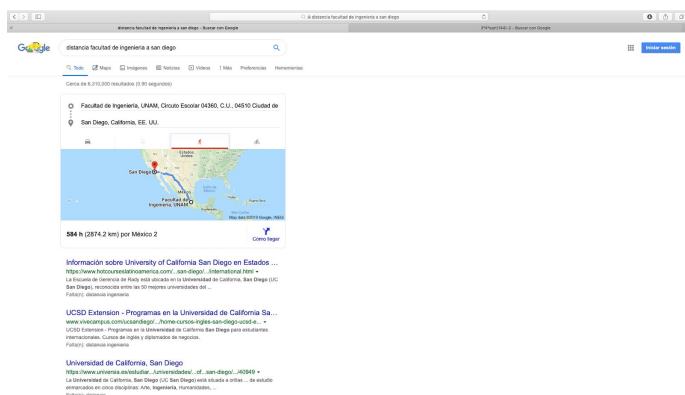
distancia facultad de ingenieria a san diego

distancia facultad de ingenieria a san diego - Buscar con Google

P4Post1440-2 - Buscar con Google

Google

distancia facultad de ingenieria a san diego

Iniciar sesión

Todo Maps Imágenes Noticias Videos Más Preferencias Herramientas

Cerca de 6,310,000 resultados (0.90 segundos)

Facultad de Ingeniería, UNAM, Circuito Escolar 04360, C.U., 04510 Ciudad de

San Diego, California, EE. UU.

Estados Unidos

San Diego

México

Facultad de Ingeniería, UNAM

Map data ©2019 Google, INEGI

584 h (2874.2 km) por México 2

Cómo llegar

Información sobre University of California San Diego en Estados ...
https://www.hotcourseslatinoamerica.com/...san-diego/...international.html
La Escuela de Gerencia de Rady está ubicada en la Universidad de California, San Diego (UC San Diego), reconocida entre las 50 mejores universidades del ...
Falta(n): distancia ingenieria

UCSD Extension - Programas en la Universidad de California Sa...
https://www.vivecampus.com/ucsandiego/.../home-cursos-ingles-san-diego-ucsd-e...
UCSD Extension - Programas en la Universidad de California San Diego para estudiantes internacionales. Cursos de inglés y diplomados de negocios.
Falta(n): distancia ingenieria

Universidad de California, San Diego
https://www.universia.es/estudiar.../universidades/...of...san-diego/.../40949
La Universidad de California, San Diego (UC San Diego) está situada a orillas ... de estudio enmarcados en cinco disciplinas: Arte, Ingeniería, Humanidades, ...
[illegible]